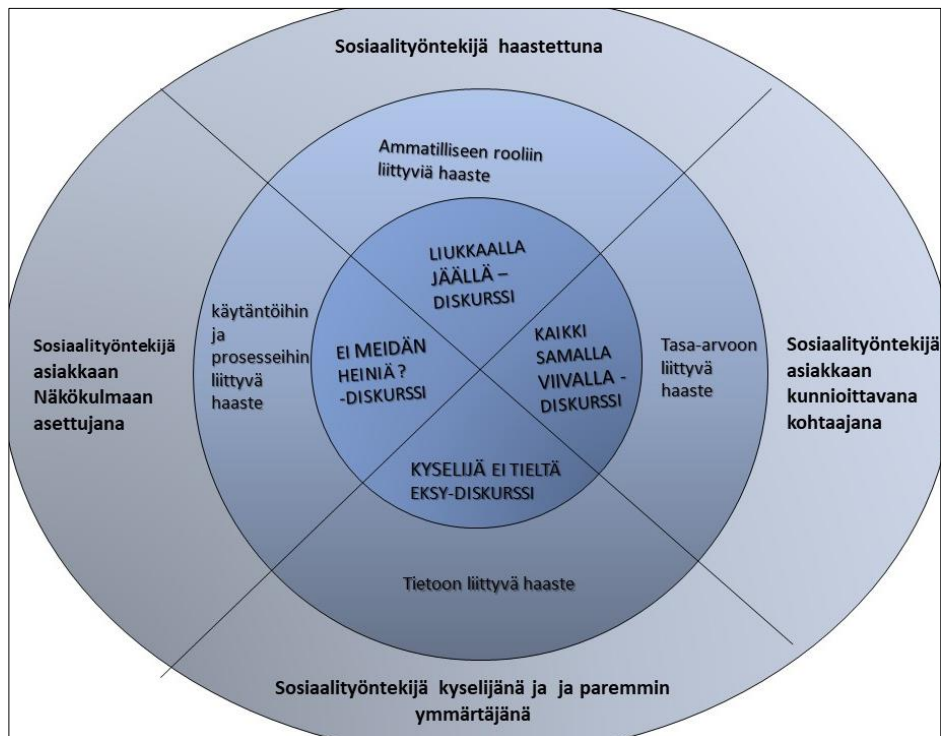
Sosiaalityöntekijä haastettuna

Ammatilliseen rooliin liittyviä haaste

LIUKKAALLA JÄÄLLÄ – DISKURSSI

käytäntöihin ja prosesseihin liittyvä haaste

EI MEIDÄN HEINIÄ ? -DISKURSSI

KAIKKI SAMALLA VIIVALLA - DISKURSSI

Tasa-arvoon liittyvä haaste

Sosiaalityöntekijä asiakkaan Näkökulmaan asettujana

Sosiaalityöntekijä asiakkaan kunnioittavana kohtaajana

KYSELIJÄ EI TIELTÄ EKSY-DISKURSSI

Tietoon liittyvä haaste

Sosiaalityöntekijä kyselijänä ja ja paremmin ymmärtäjänä